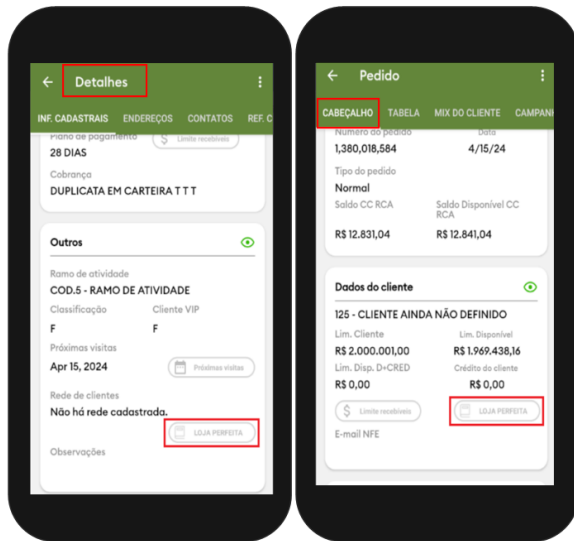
← Detalhes ⋮

INF. CADASTRAIS ENDEREÇOS CONTATOS REF. C

Plano de pagamento
28 DIAS
Limite recebíveis

Cobrança
DUPLICATA EM CARTEIRA T T T

Outros

Ramo de atividade
COD.5 - RAMO DE ATIVIDADE

Classificação
F

Cliente VIP
F

Próximas visitas
Apr 15, 2024
Próximas visitas

Rede de clientes
Não há rede cadastrada.

LOJA PERFEITA

Observações

← Pedido ⋮

CABEÇALHO TABELA MIX DO CLIENTE CAMPAN

Número do pedido
1,380,018,584

Data
4/15/24

Tipo do pedido
Normal

Saldo CC RCA
R$ 12.831,04

Saldo Disponível CC RCA
R$ 12.841,04

Dados do cliente

125 - CLIENTE AINDA NÃO DEFINIDO

Lim. Cliente
R$ 2.000.001,00

Lim. Disponível
R$ 1.969.438,16

Lim. Disp. D+CRED
R$ 0,00

Crédito do cliente
R$ 0,00

Limite recebíveis

LOJA PERFEITA

E-mail NFE